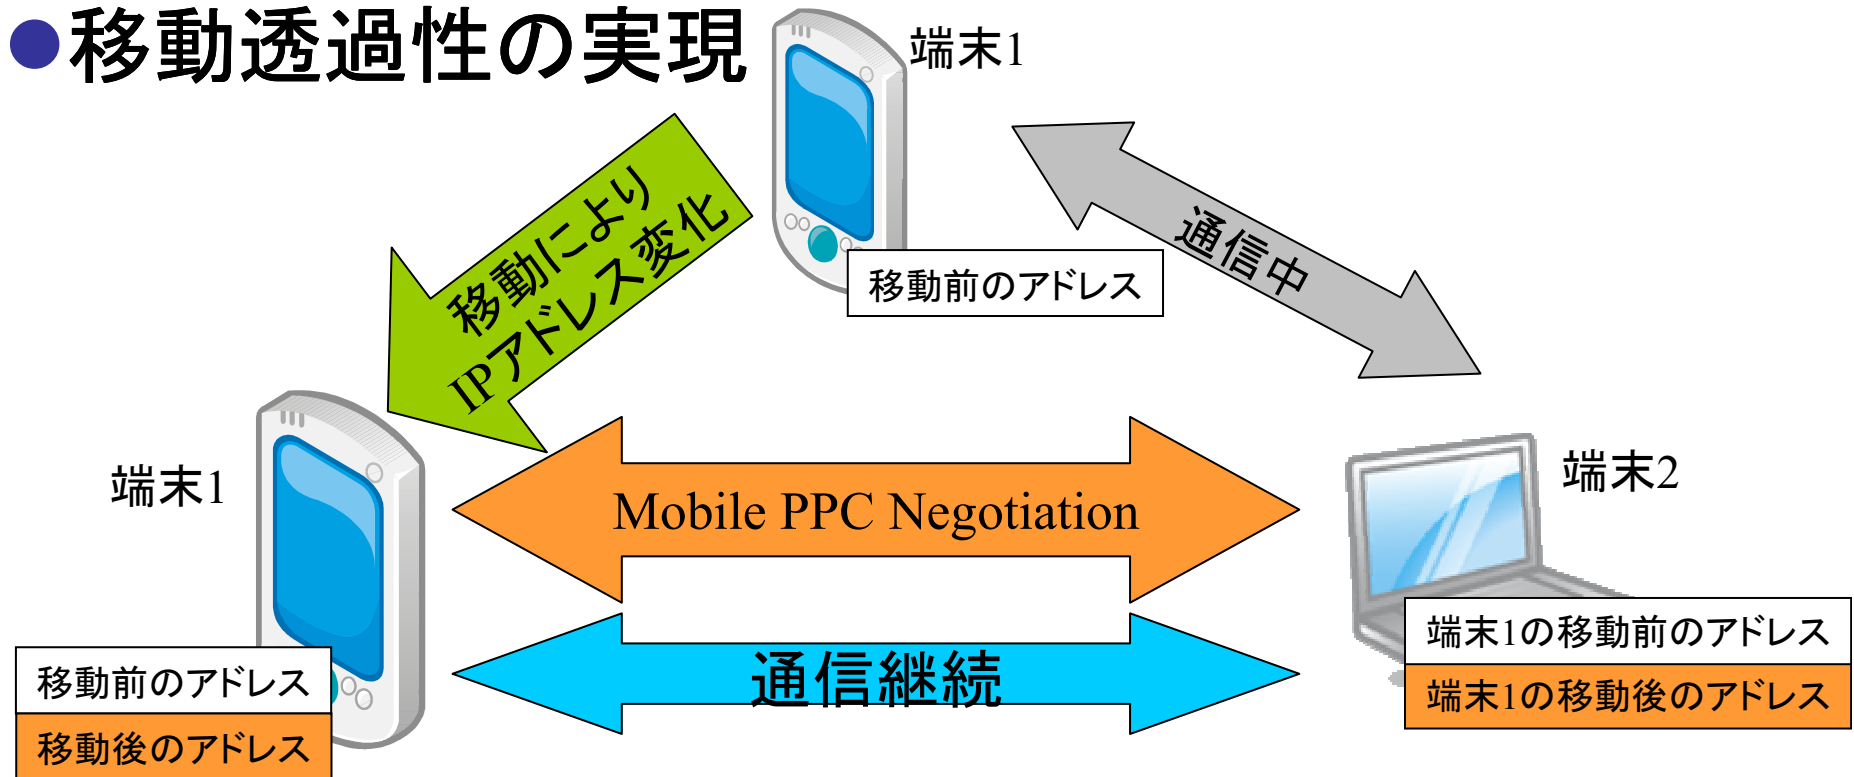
●移動透過性の実現

端末1

移動によりIPアドレス変化

移動前のアドレス

通信中

端末1

Mobile PPC Negotiation

端末2

通信継続

移動前のアドレス

移動後のアドレス

端末1の移動前のアドレス

端末1の移動後のアドレス